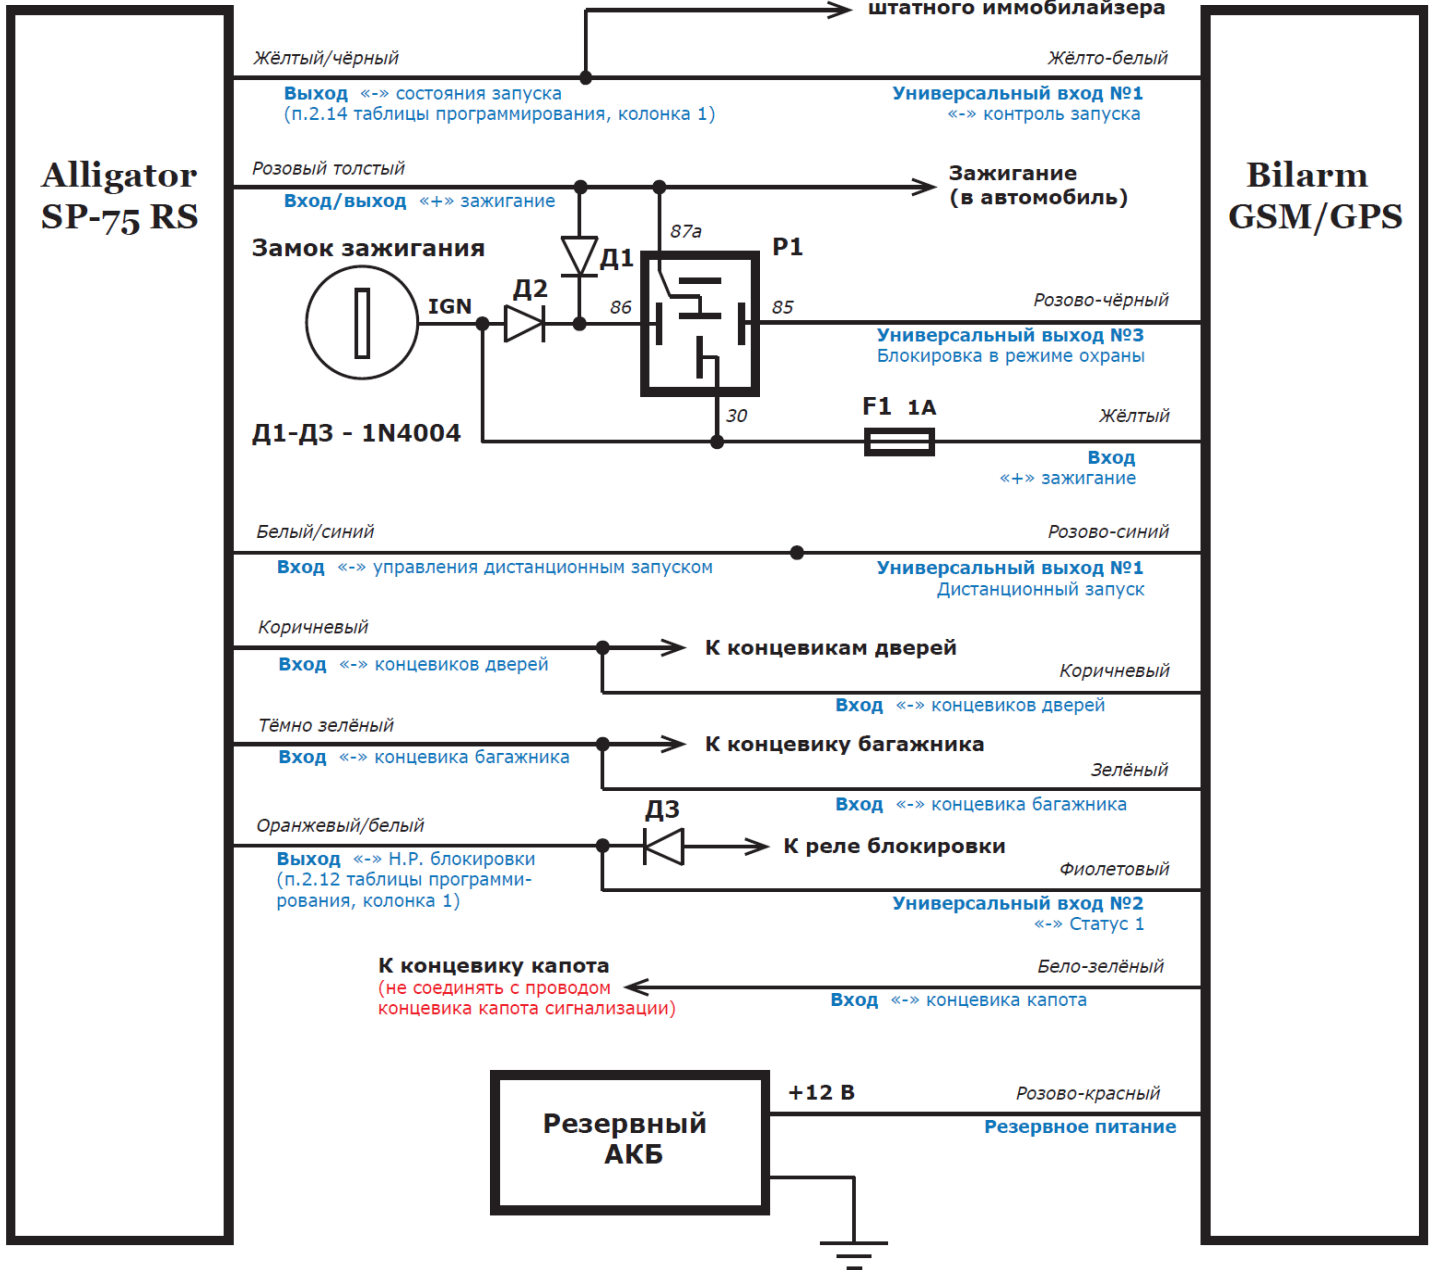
штатного иммобилайзера

Alligator SP-75 RS

Bilarm GSM/GPS

Жёлтый/чёрный
Выход «-» состояния запуска
(п.2.14 таблицы программирования, колонка 1)

Жёлто-белый
Универсальный вход №1
«-» контроль запуска

Розовый толстый
Вход/выход «+» зажигание

Зажигание
(в автомобиль)

Замок зажигания

IGN

Д2

Д1

87a

Р1

86

85

Розово-чёрный
Универсальный выход №3
Блокировка в режиме охраны

30

F1 1A

Жёлтый
Вход
«+» зажигание

Д1-Д3 - 1N4004

Белый/синий
Вход «-» управления дистанционным запуском

Розово-синий
Универсальный выход №1
Дистанционный запуск

Коричневый
Вход «-» концевиков дверей

К концевикам дверей

Коричневый
Вход «-» концевиков дверей

Тёмно зелёный
Вход «-» концевика багажника

К концевику багажника

Зелёный
Вход «-» концевика багажника

Д3

Оранжевый/белый
Выход «-» Н.Р. блокировки
(п.2.12 таблицы программирования, колонка 1)

К реле блокировки

Фиолетовый
Универсальный вход №2
«-» Статус 1

К концевику капота
(не соединять с проводом концевика капота сигнализации)

Бело-зелёный
Вход «-» концевика капота

Резервный АКБ

+12 В

Розово-красный
Резервное питание